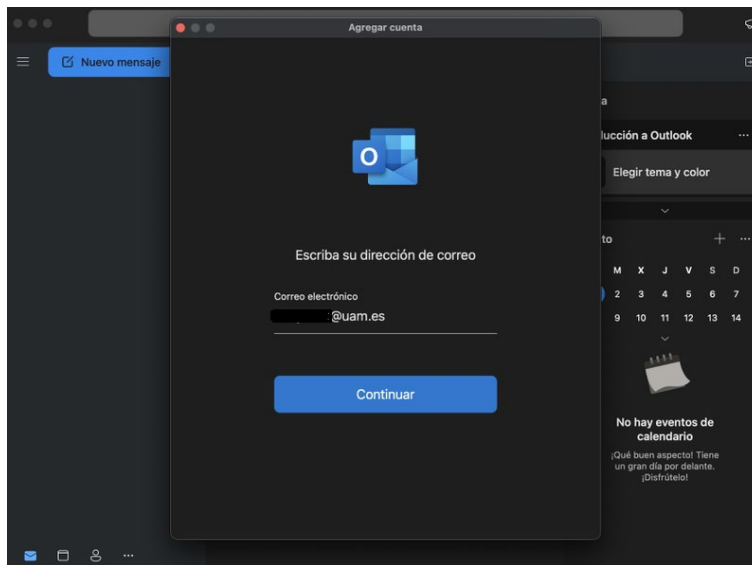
Nuevo mensaje

Agregar cuenta

Escriba su dirección de correo

Correo electrónico

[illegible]@uam.es

Continuar

a

lucción a Outlook

Elegir tema y color

to

| M | X | J | V | S | D |
|---|---|---|---|---|---|
| 2 | 3 | 4 | 5 | 6 | 7 |
| 9 | 10 | 11 | 12 | 13 | 14 |

No hay eventos de calendario

¡Qué buen aspecto! Tiene un gran día por delante. ¡Disfrútelo!